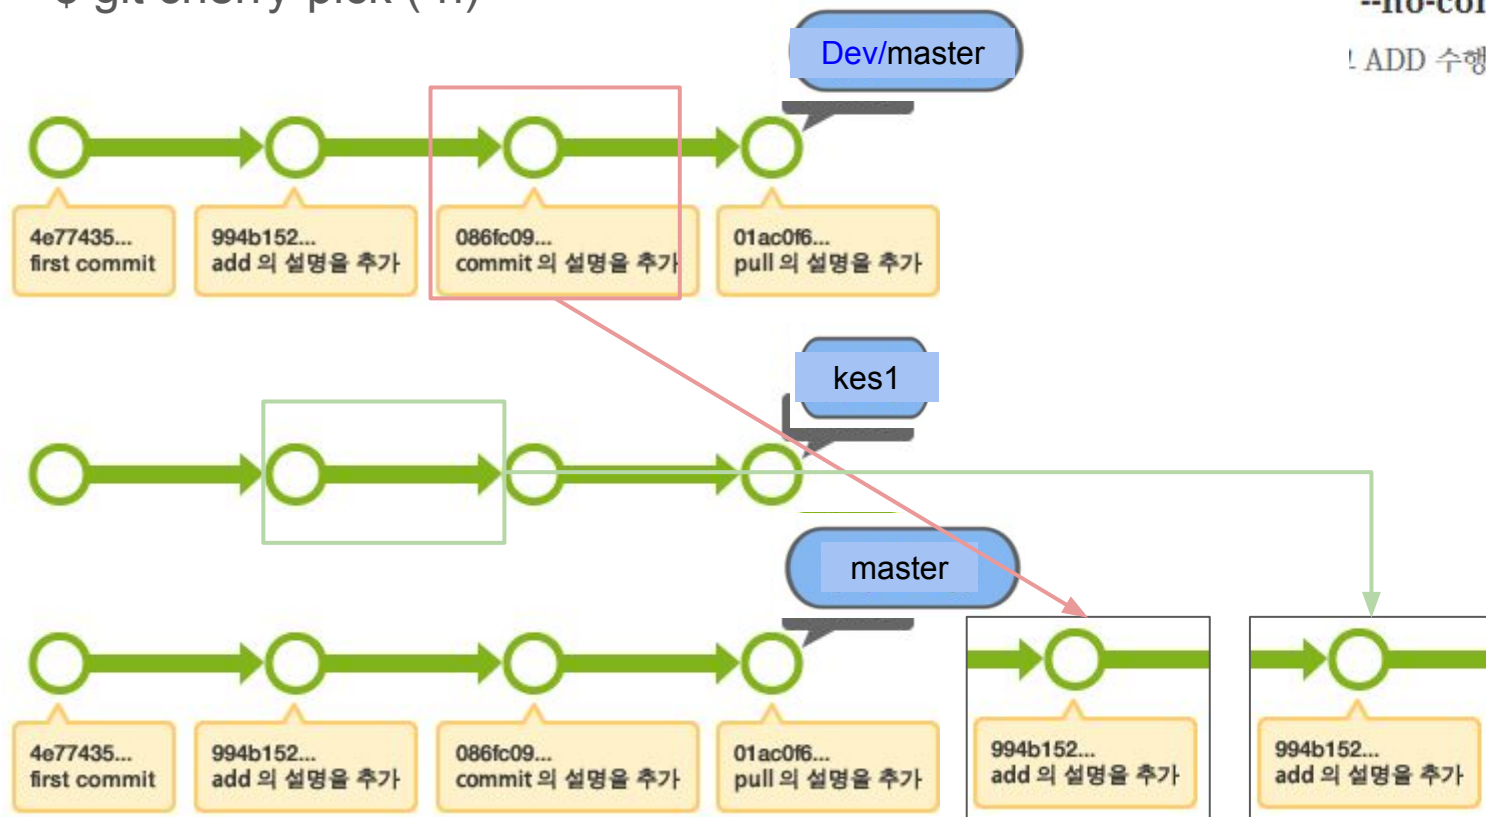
$ git cherry-pick (-n)

--no-co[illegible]

ADD 수행

Dev/master

4e77435...
first commit

994b152...
add 의 설명을 추가

086fc09...
commit 의 설명을 추가

01ac0f6...
pull 의 설명을 추가

kes1

master

4e77435...
first commit

994b152...
add 의 설명을 추가

086fc09...
commit 의 설명을 추가

01ac0f6...
pull 의 설명을 추가

994b152...
add 의 설명을 추가

994b152...
add 의 설명을 추가